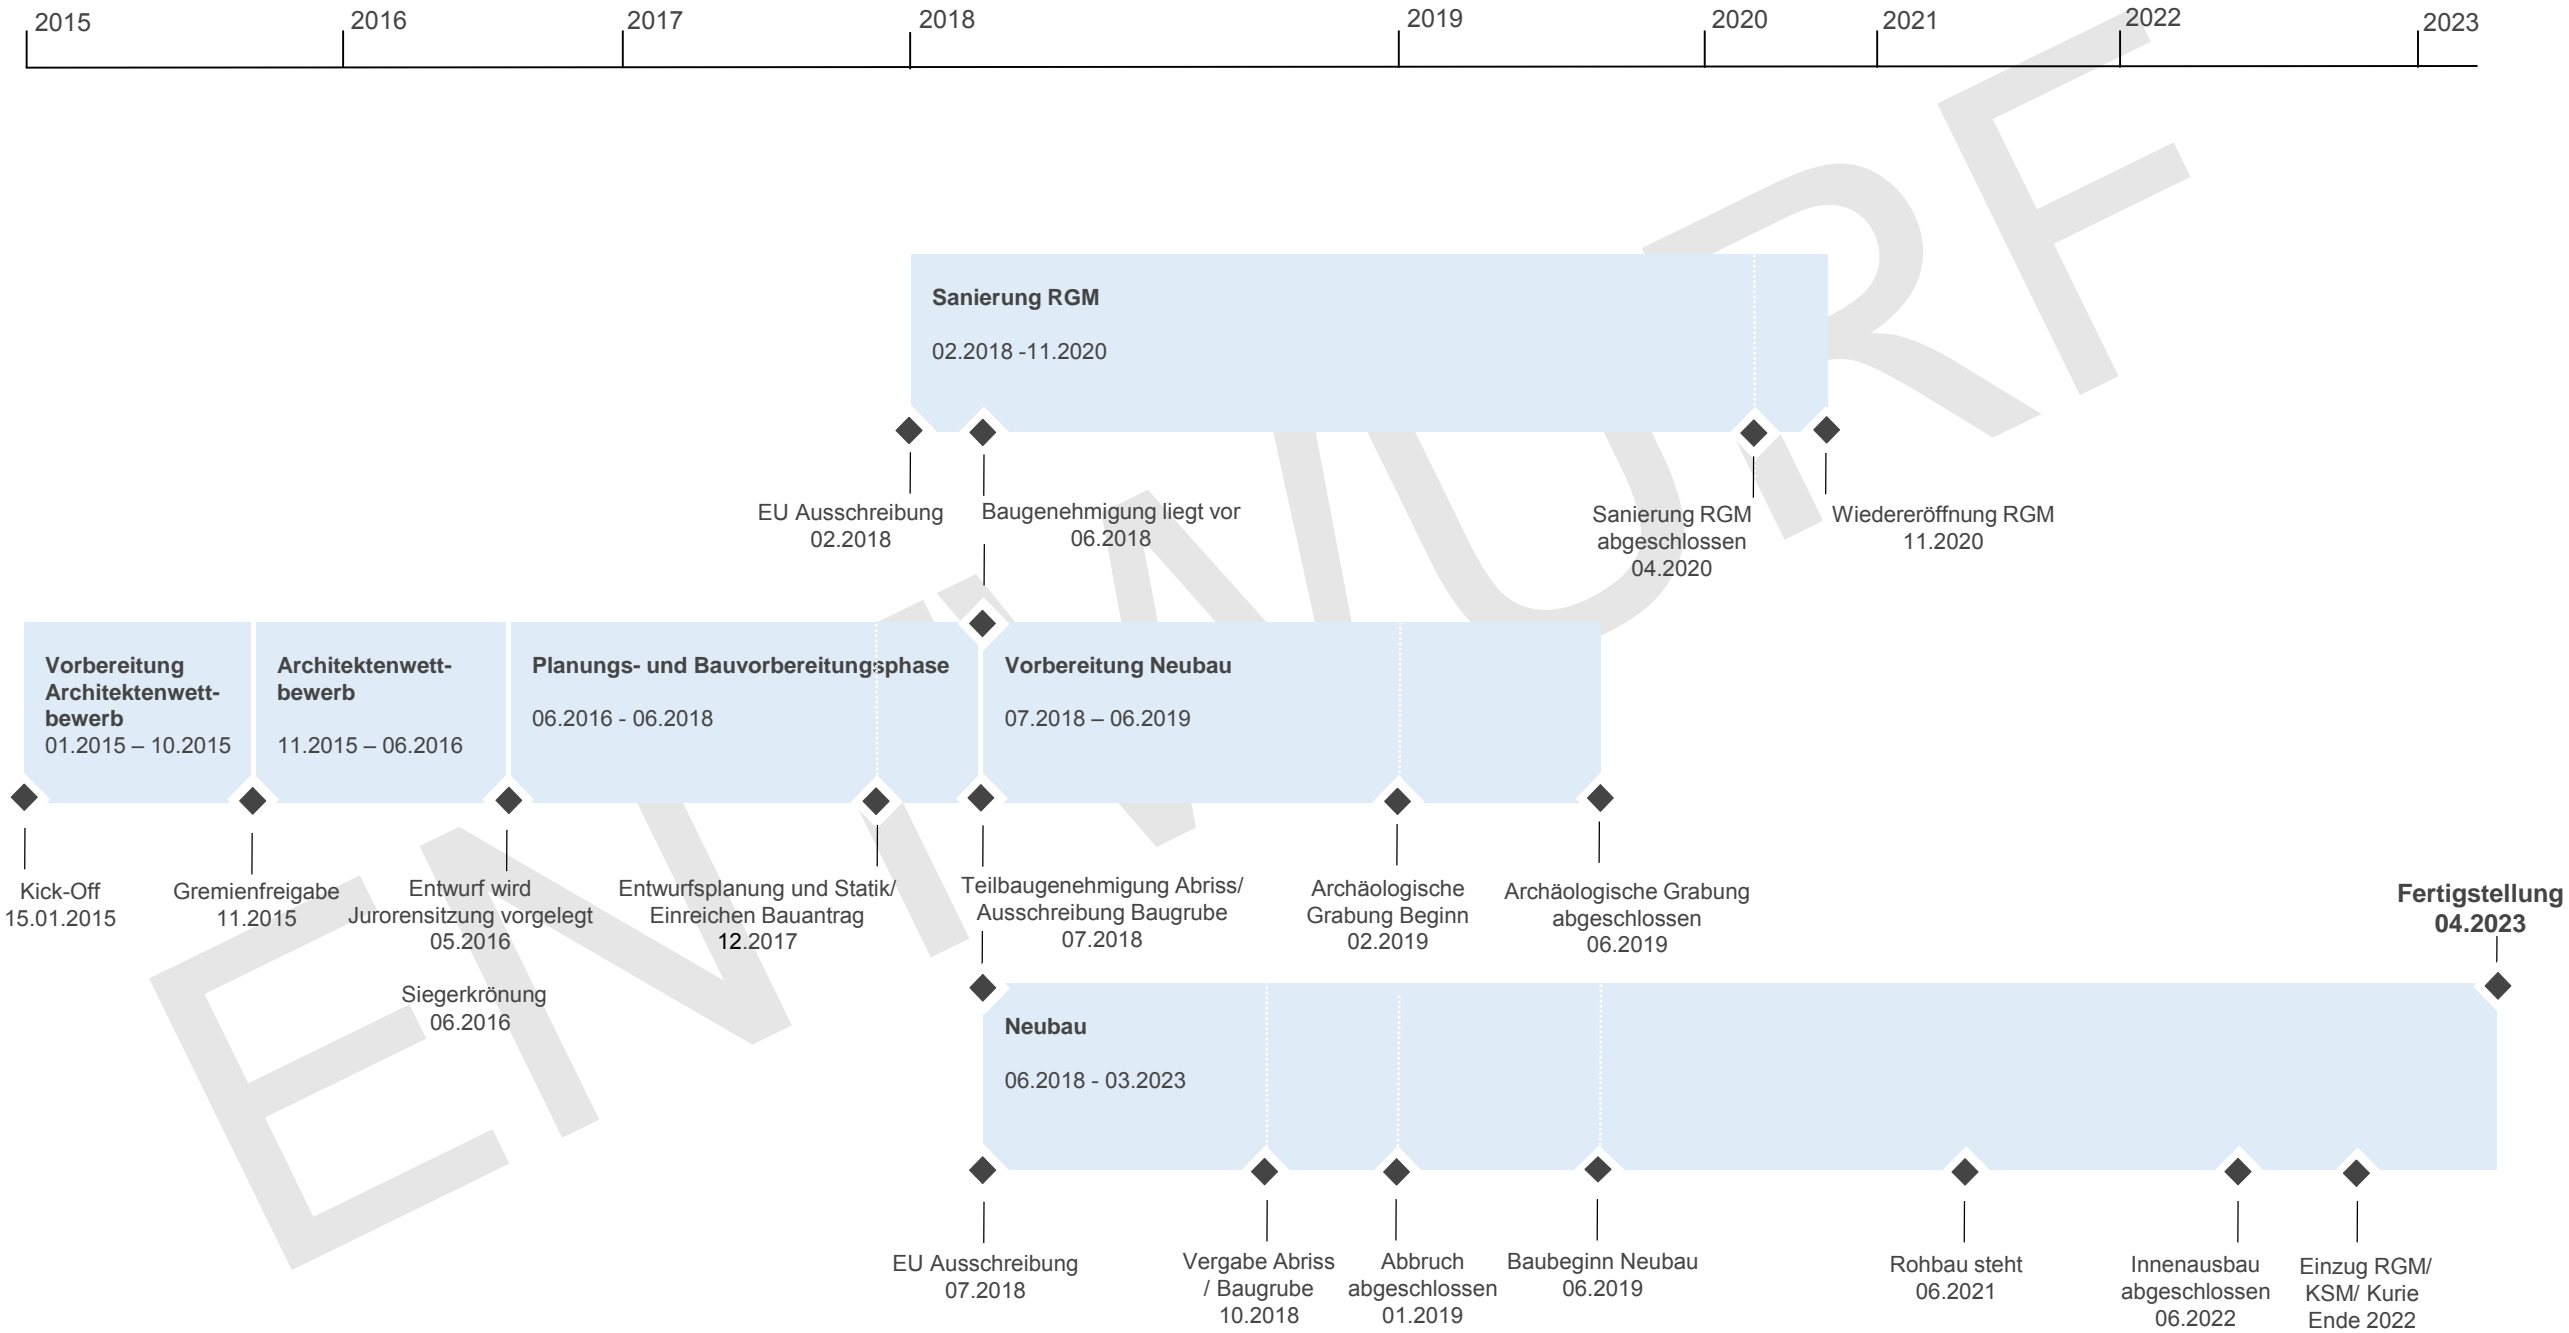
2015 2016 2017 2018 2019 2020 2021 2022 2023

**Sanierung RGM**

02.2018 -11.2020

EU Ausschreibung 02.2018

Baugenehmigung liegt vor 06.2018

Sanierung RGM abgeschlossen 04.2020

Wiedereröffnung RGM 11.2020

**Vorbereitung Architektenwettbewerb**
01.2015 – 10.2015

**Architektenwettbewerb**

11.2015 – 06.2016

**Planungs- und Bauvorbereitungsphase**

06.2016 - 06.2018

**Vorbereitung Neubau**

07.2018 – 06.2019

Kick-Off 15.01.2015

Gremienfreigabe 11.2015

Entwurf wird Jurorensitzung vorgelegt 05.2016

Siegerkrönung 06.2016

Entwurfsplanung und Statik/ Einreichen Bauantrag 12.2017

Teilbaugenehmigung Abriss/ Ausschreibung Baugrube 07.2018

Archäologische Grabung Beginn 02.2019

Archäologische Grabung abgeschlossen 06.2019

**Fertigstellung 04.2023**

**Neubau**

06.2018 - 03.2023

EU Ausschreibung 07.2018

Vergabe Abriss / Baugrube 10.2018

Abbruch abgeschlossen 01.2019

Baubeginn Neubau 06.2019

Rohbau steht 06.2021

Innenausbau abgeschlossen 06.2022

Einzug RGM/ KSM/ Kurie Ende 2022

ENTWURF